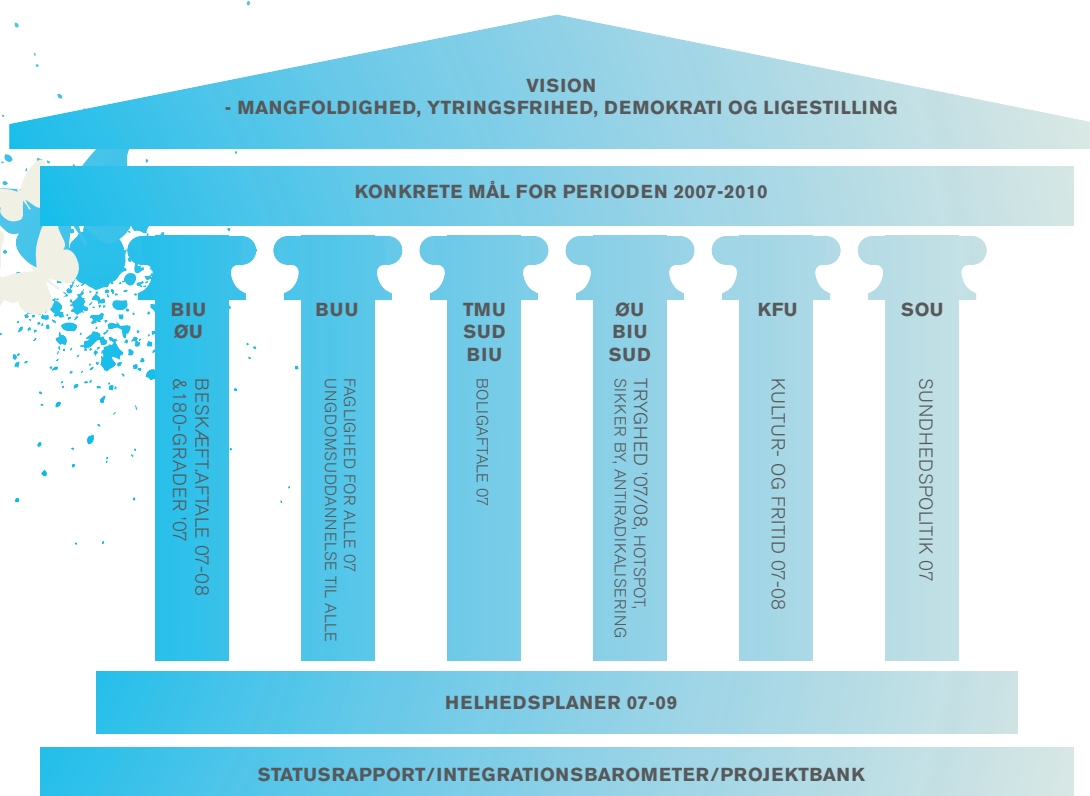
VISION
- MANGFOLDIGHED, YTRINGSFRIHED, DEMOKRATI OG LIGESTILLING

KONKRETE MÅL FOR PERIODEN 2007-2010

BIU
ØU

BESKÆFT.AFTALE 07-08
&180-GRADER '07

BUU

FAGLIGHED FOR ALLE 07
UNGDOMSUDDANNELSE TIL ALLE

TMU
SUD
BIU

BOLIGAFTALE 07

ØU
BIU
SUD

TRYGHED '07/08, HOTSPOT,
SIKKER BY, ANTIRADIKALISERING

KFU

KULTUR- OG FRITID 07-08

SOU

SUNDHEDSPOLITIK 07

HELHEDSPLANER 07-09

STATUSRAPPORT/INTEGRATIONSBAROMETER/PROJEKTBANK